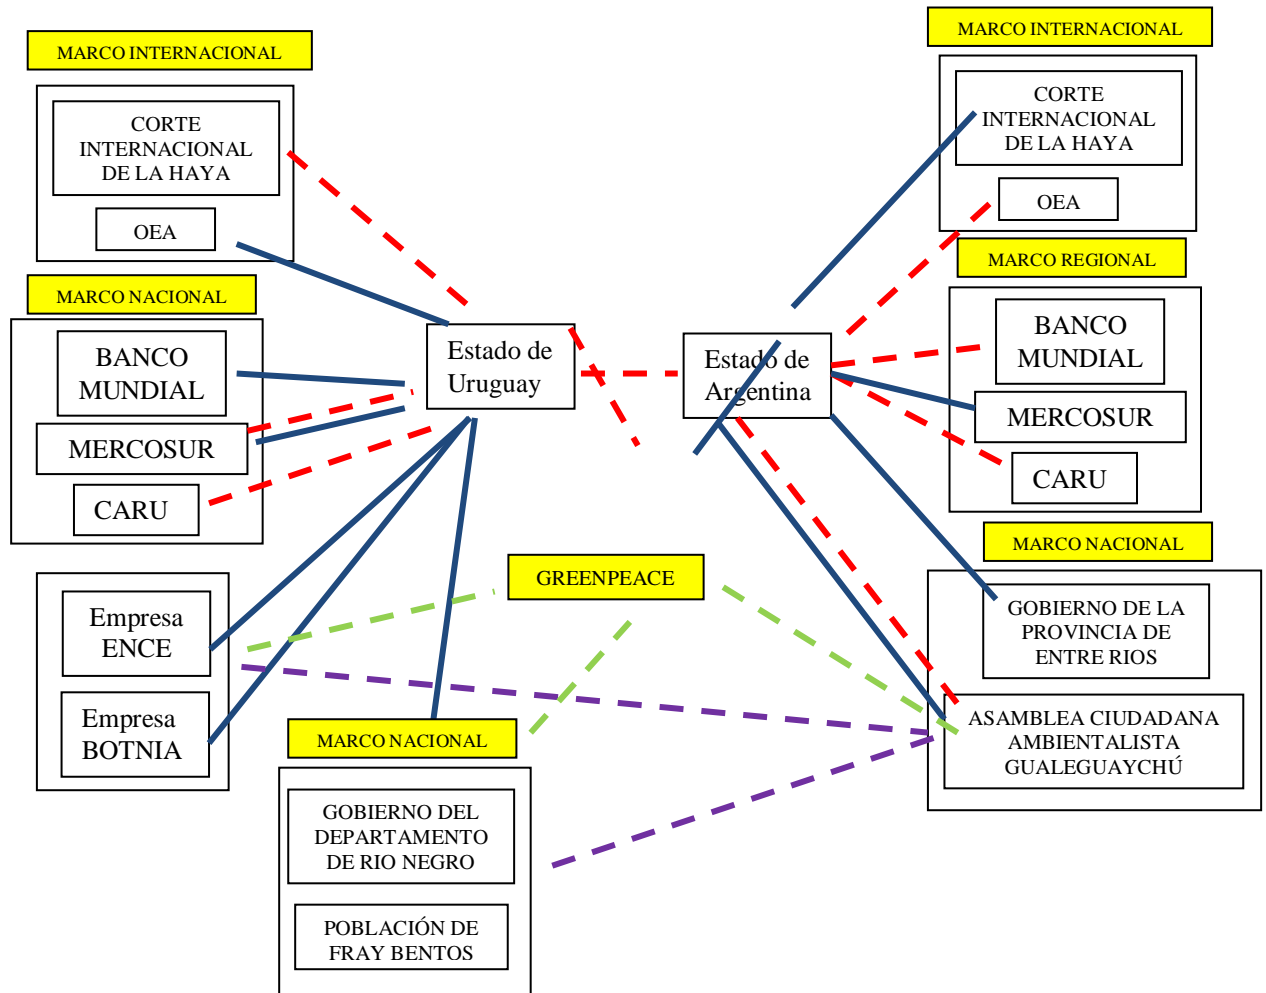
MARCO INTERNACIONAL

CORTE INTERNACIONAL DE LA HAYA

OEA

MARCO NACIONAL

BANCO MUNDIAL

MERCOSUR

CARU

Estado de Uruguay

Empresa ENCE

Empresa BOTNIA

MARCO INTERNACIONAL

CORTE INTERNACIONAL DE LA HAYA

OEA

MARCO REGIONAL

Estado de Argentina

BANCO MUNDIAL

MERCOSUR

CARU

GREENPEACE

MARCO NACIONAL

GOBIERNO DE LA PROVINCIA DE ENTRE RIOS

ASAMBLEA CIUDADANA AMBIENTALISTA GUALEGUAYCHÚ

MARCO NACIONAL

GOBIERNO DEL DEPARTAMENTO DE RIO NEGRO

POBLACIÓN DE FRAY BENTOS